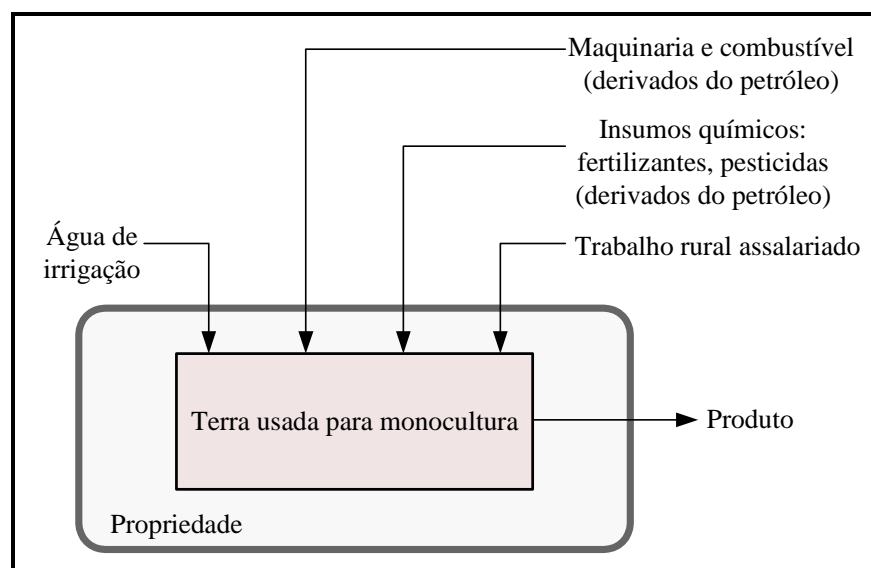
Maquinaria e combustível
(derivados do petróleo)

Insumos químicos:
fertilizantes, pesticidas
(derivados do petróleo)

Água de
irrigação

Trabalho rural assalariado

Terra usada para monocultura

Produto

Propriedade